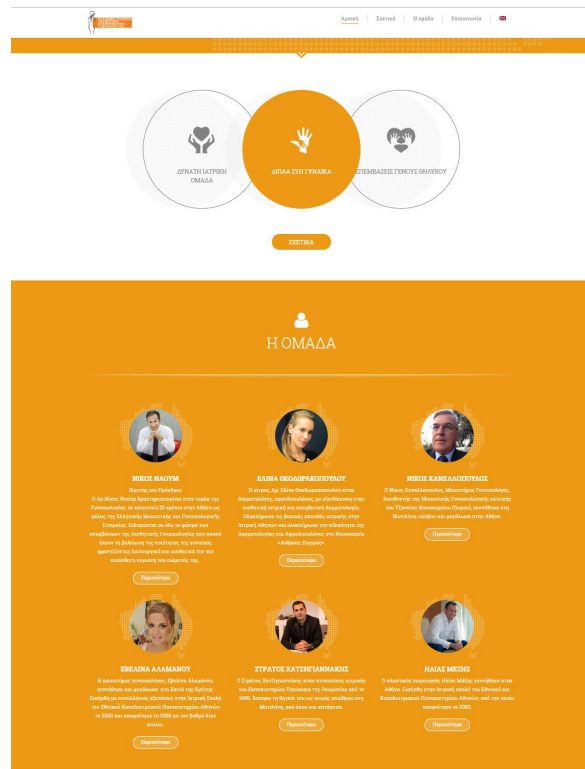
Αρχική | Σχετικά | Η ομάδα | Επικοινωνία

ΔΥΝΑΤΗ ΙΑΤΡΙΚΗ ΟΜΑΔΑ

ΔΙΠΛΑ ΣΤΗ ΓΥΝΑΙΚΑ

ΕΠΕΜΒΑΣΕΙΣ ΓΕΝΟΥΣ ΘΗΛΥΚΟΥ

ΣΧΕΤΙΚΑ

Η ΟΜΑΔΑ

ΝΙΚΟΣ ΝΑΟΥΜ

Ιδρυτής και Πρόεδρος

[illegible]

Περισσότερα

ΕΛΙΝΑ ΘΕΟΔΩΡΑΚΟΠΟΥΛΟΥ

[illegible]

Περισσότερα

ΝΙΚΟΣ ΚΑΝΕΛΛΟΠΟΥΛΟΣ

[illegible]

Περισσότερα

ΕΒΕΛΙΝΑ ΑΔΑΜΑΝΟΥ

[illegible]

Περισσότερα

ΣΤΡΑΤΟΣ ΧΑΤΖΗΓΙΑΝΝΑΚΗΣ

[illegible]

Περισσότερα

ΗΛΙΑΣ ΜΕΞΗΣ

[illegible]

Περισσότερα